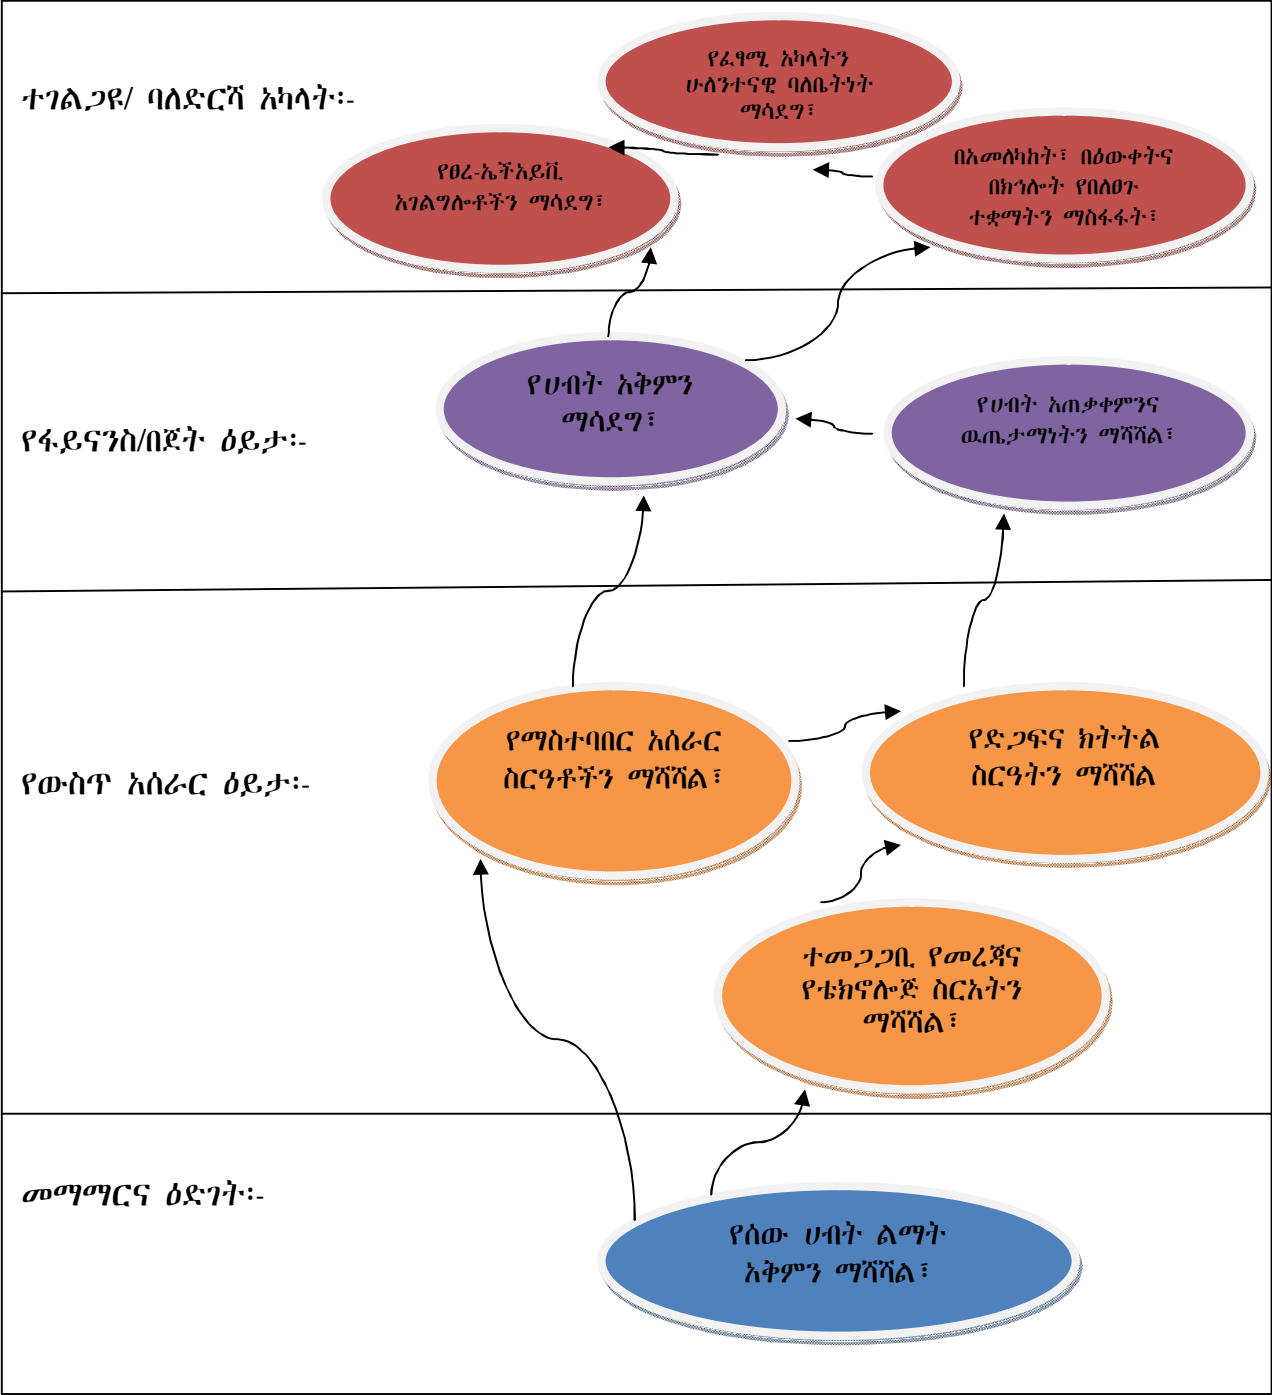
ተገልጋዩ/ ባለድርሻ አካላት፡-

የፈፃሚ አካላትን ሁለንተናዊ ባለቤትነት ማሳደግ፣

የፀረ-ኤችአይቪ አገልግሎቶችን ማሳደግ፣

በአመለካከት፣ በዕውቀትና በክኅሎት የበለፀጉ ተቋማትን ማስፋፋት፣

የፋይናንስ/በጀት ዕይታ፡-

የሀብት አቅምን ማሳደግ፣

የሀብት አጠቃቀምንና ዉጤታማነትን ማሻሻል፣

የውስጥ አሰራር ዕይታ፡-

የማስተባበር አሰራር ስርዓቶችን ማሻሻል፣

የድጋፍና ክትትል ስርዓትን ማሻሻል

ተመጋጋቢ የመረጃና የቴክኖሎጅ ስርአትን ማሻሻል፣

መማማርና ዕድገት፡-

የሰው ሀብት ልማት አቅምን ማሻሻል፣